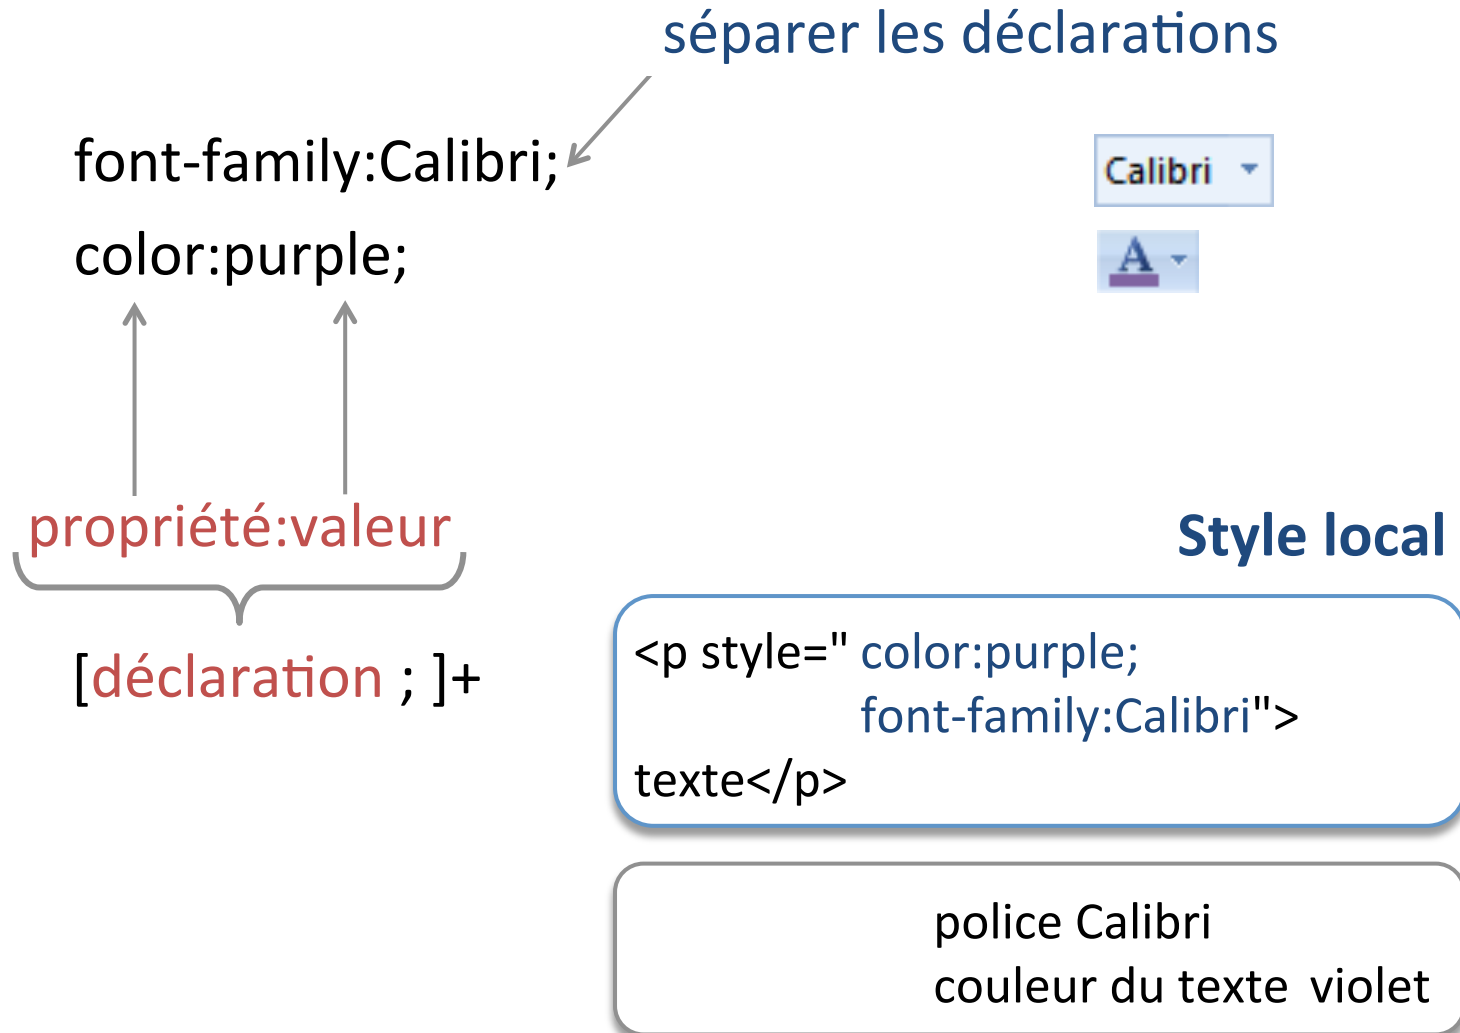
séparer les déclarations

font-family:Calibri;

color:purple;

Calibri

A

propriété:valeur

[déclaration ; ]+

Style local

<p style=" color:purple;
font-family:Calibri">
texte</p>

police Calibri
couleur du texte violet